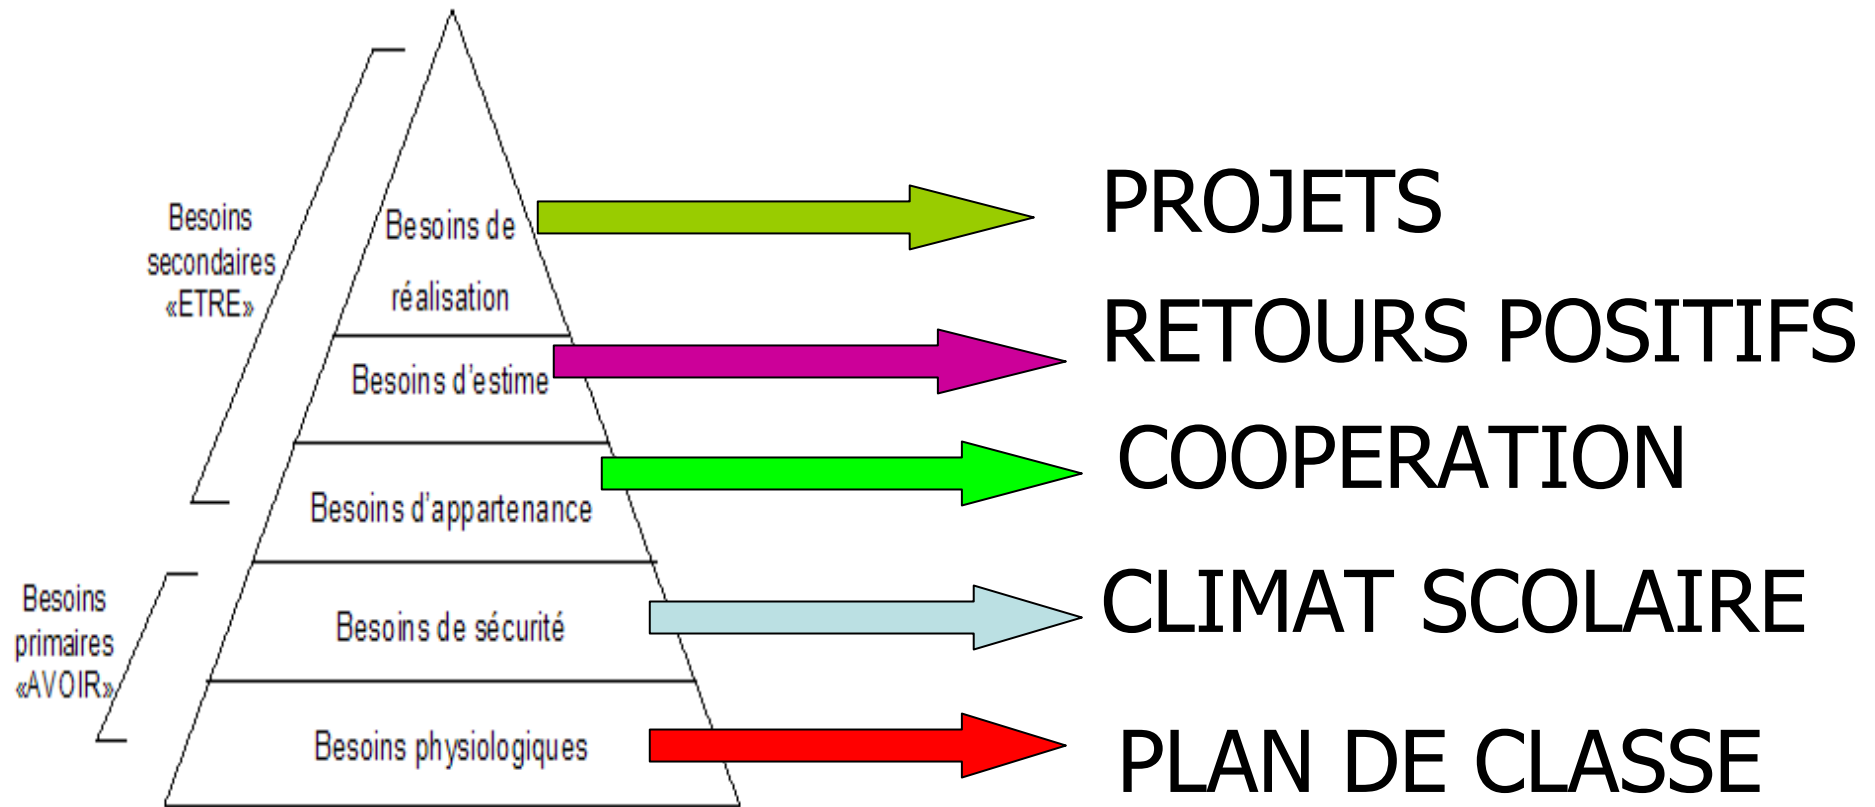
Besoins secondaires «ETRE»

Besoins de réalisation

PROJETS

Besoins d'estime

RETOURS POSITIFS

Besoins d'appartenance

COOPERATION

Besoins primaires «AVOIR»

Besoins de sécurité

CLIMAT SCOLAIRE

Besoins physiologiques

PLAN DE CLASSE